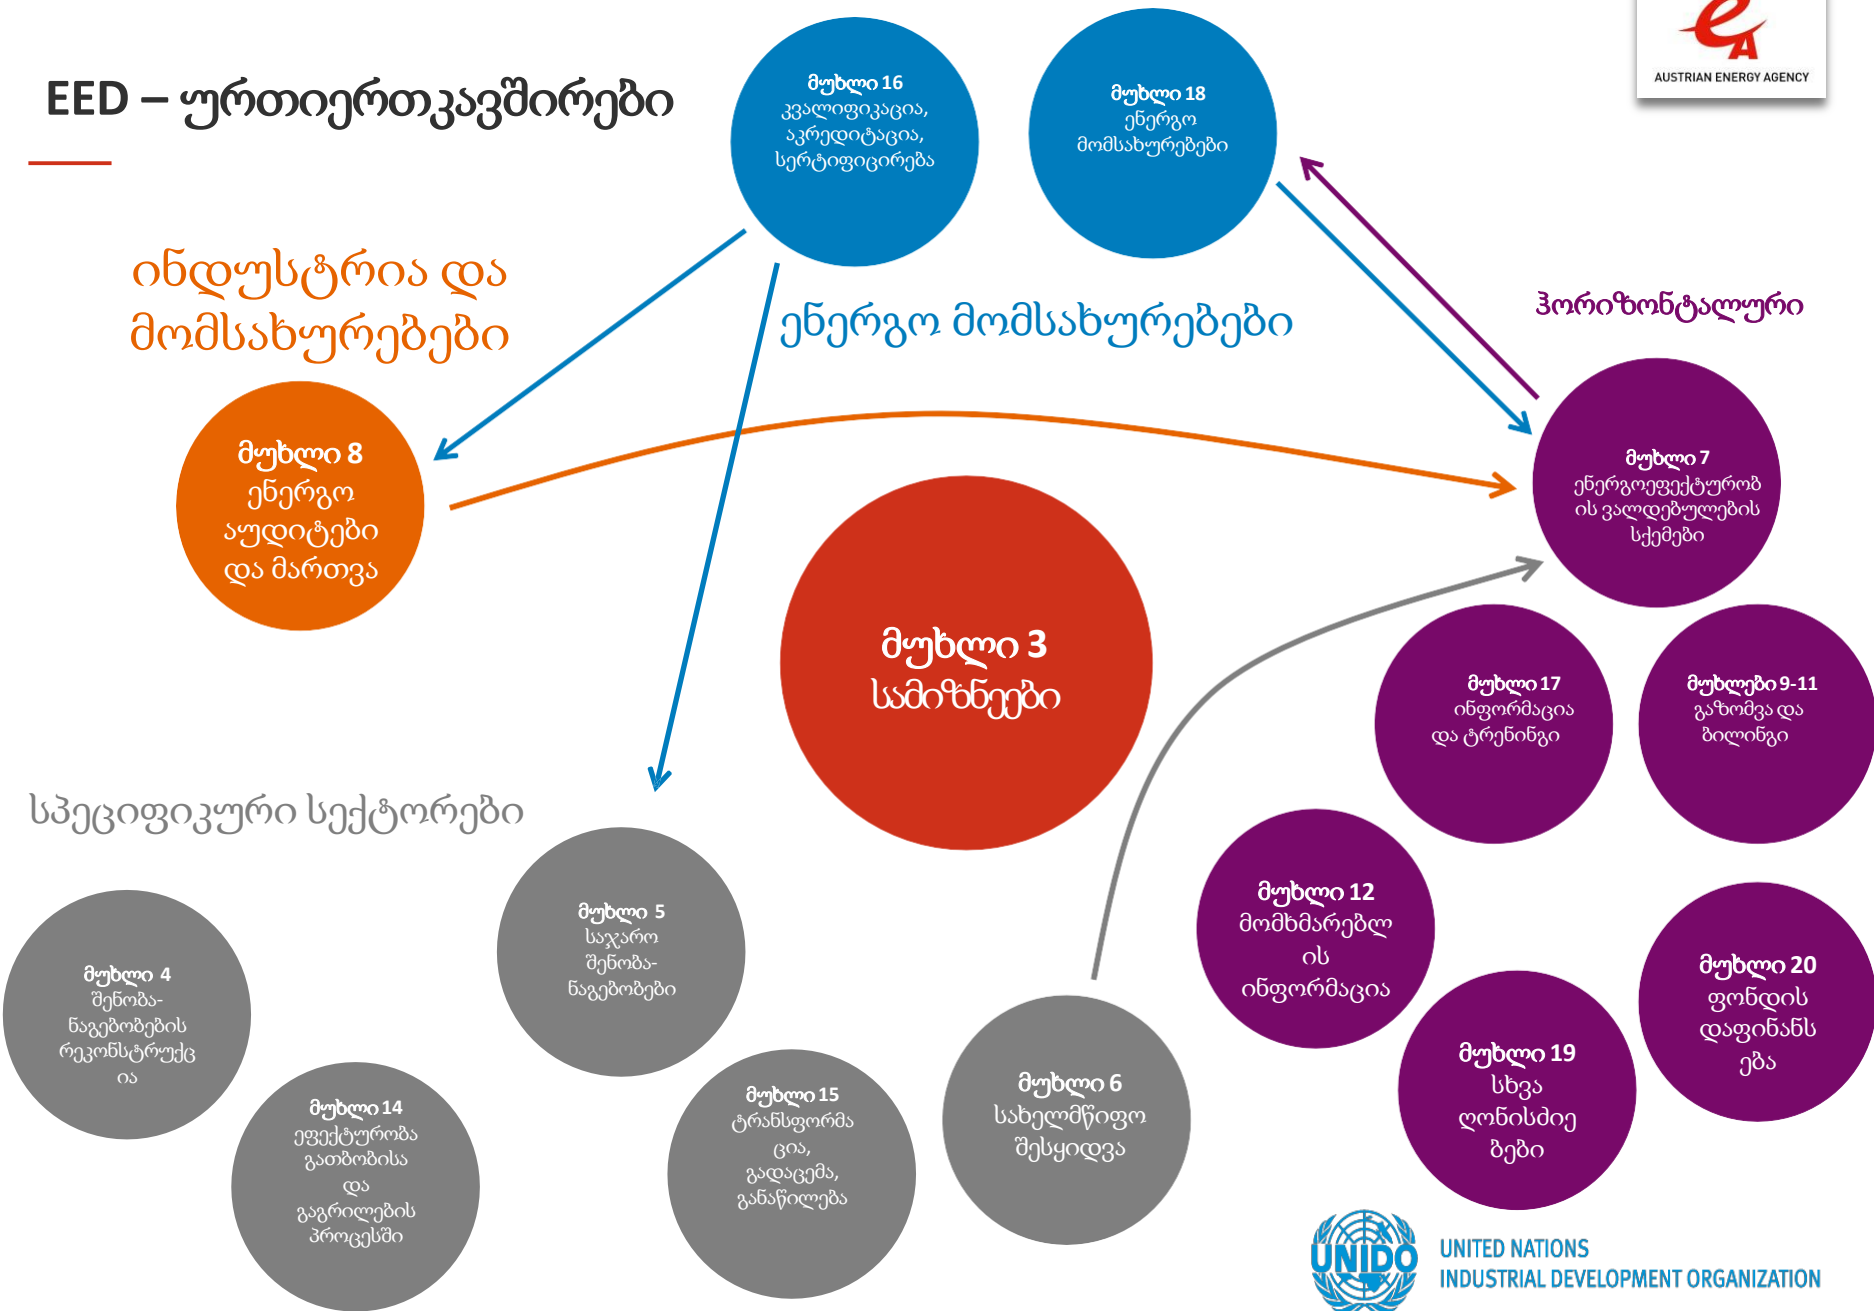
EED – ურთიერთკავშირები

AUSTRIAN ENERGY AGENCY

მუხლი 16
კვალიფიკაცია, აკრედიტაცია, სერტიფიცირება

მუხლი 18
ენერგო მომსახურებები

ინდუსტრია და მომსახურებები

ენერგო მომსახურებები

ჰორიზონტალური

მუხლი 8
ენერგო აუდიტები და მართვა

მუხლი 7
ენერგოეფექტურობის ვალდებულების სქემები

მუხლი 3
სამიზნეები

მუხლი 17
ინფორმაცია და ტრენინგი

მუხლები 9-11
გაზომვა და ბილინგი

სპეციფიკური სექტორები

მუხლი 5
საჯარო შენობა-ნაგებობები

მუხლი 12
მომხმარებლის ინფორმაცია

მუხლი 20
ფონდის დაფინანსება

მუხლი 4
შენობა-ნაგებობების რეკონსტრუქცია

მუხლი 6
სახელმწიფო შესყიდვა

მუხლი 19
სხვა ღონისძიებები

მუხლი 14
ეფექტურობა გათბობისა და გაგრილების პროცესში

მუხლი 15
ტრანსფორმაცია, გადაცემა, განაწილება

UNIDO
UNITED NATIONS
INDUSTRIAL DEVELOPMENT ORGANIZATION